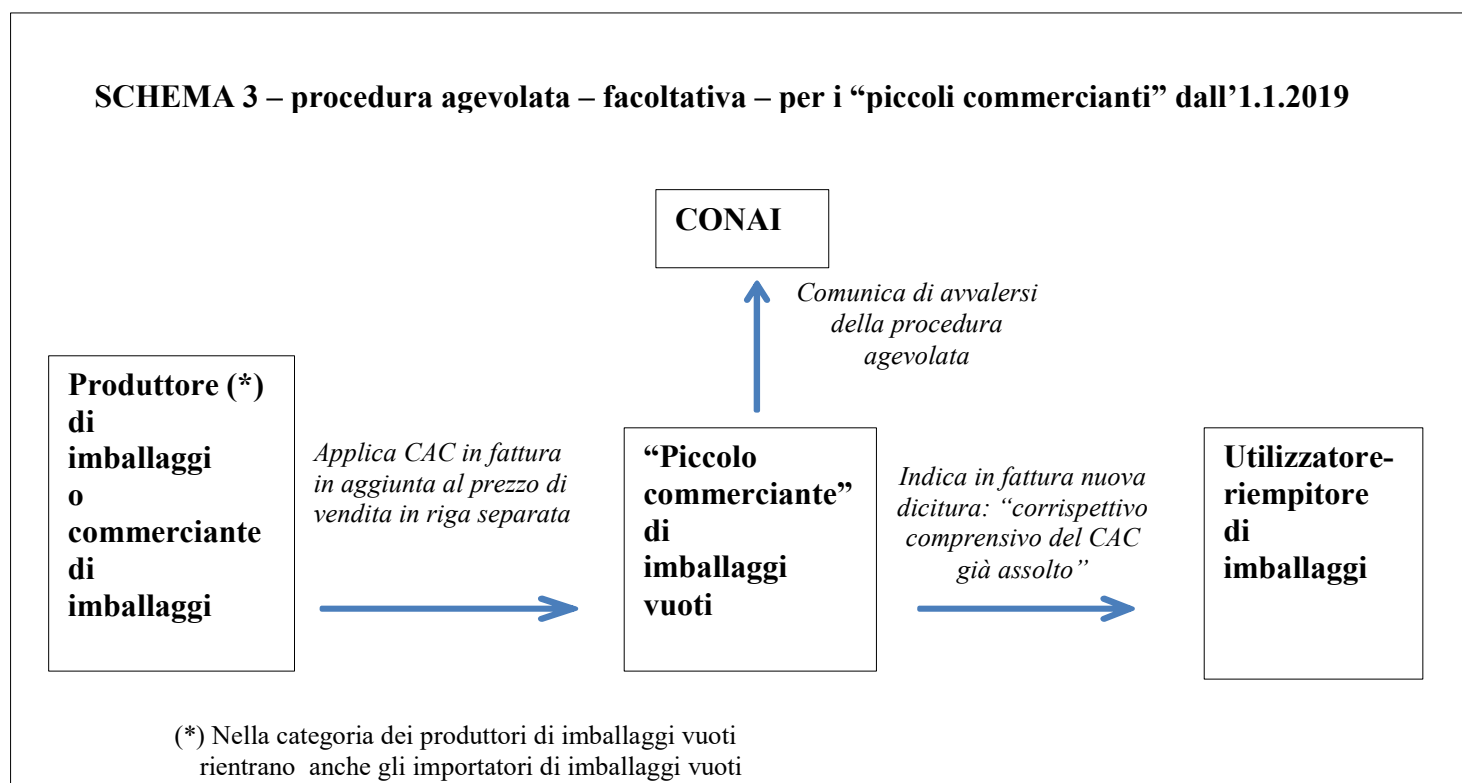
SCHEMA 3 – procedura agevolata – facoltativa – per i “piccoli commercianti” dall’1.1.2019

CONAI

Comunica di avvalersi della procedura agevolata

Produttore (*) di imballaggi o commerciante di imballaggi

Applica CAC in fattura in aggiunta al prezzo di vendita in riga separata

“Piccolo commerciante” di imballaggi vuoti

Indica in fattura nuova dicitura: “corrispettivo comprensivo del CAC già assolto”

Utilizzatore-riempitore di imballaggi

(*) Nella categoria dei produttori di imballaggi vuoti rientrano anche gli importatori di imballaggi vuoti